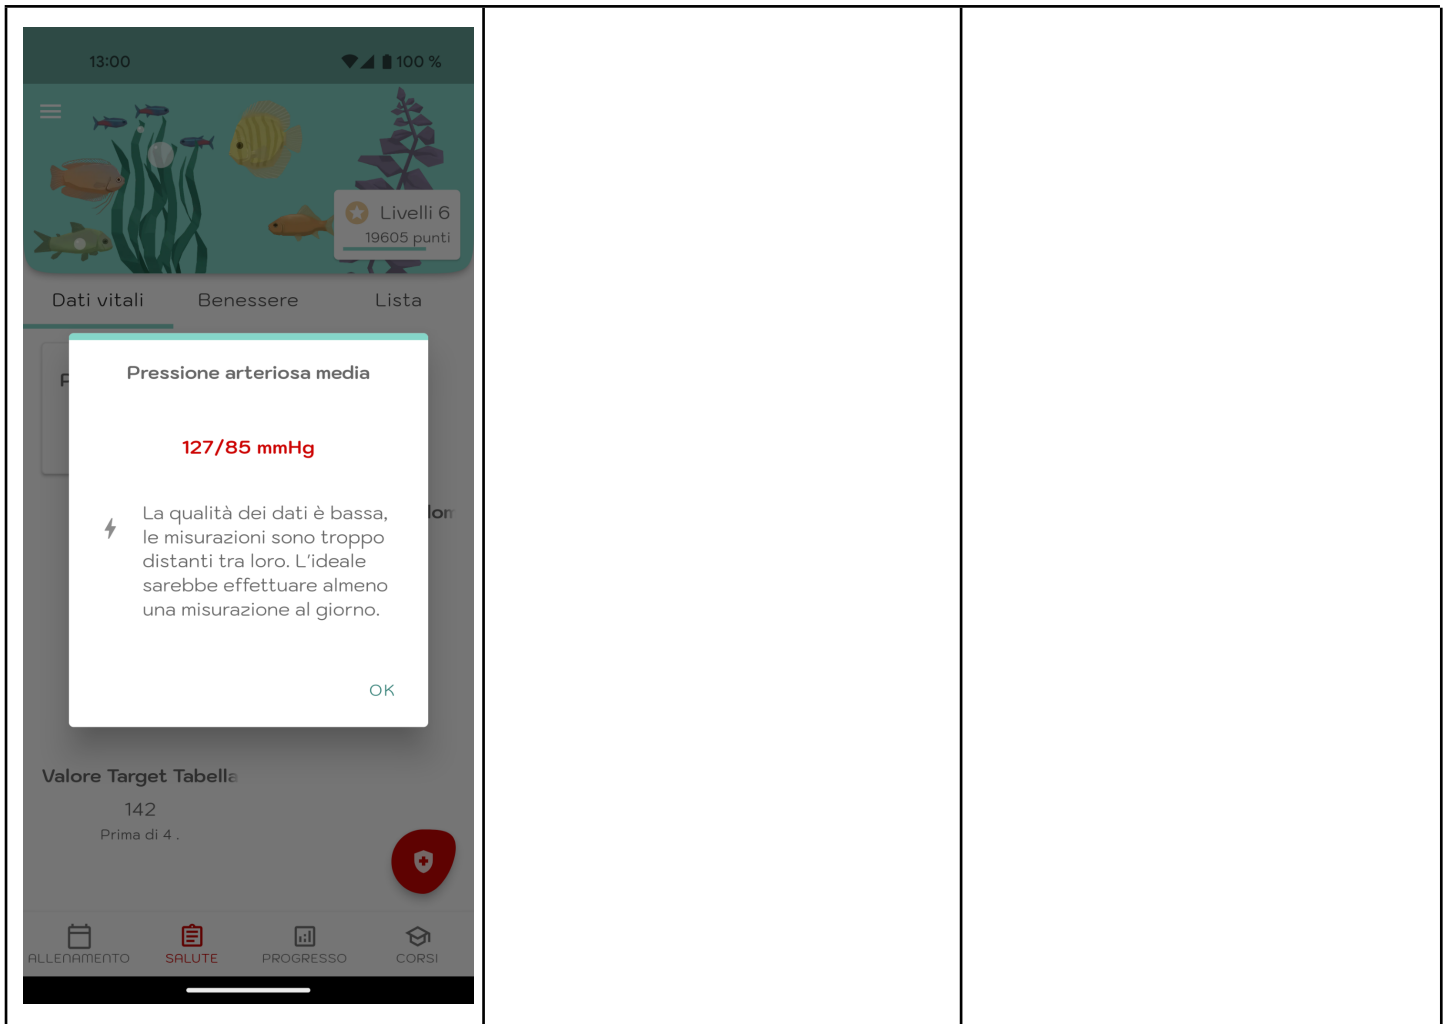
13:00 100 %

Livelli 6
19605 punti

Dati vitali Benessere Lista

P

Pressione arteriosa media

127/85 mmHg

La qualità dei dati è bassa, le misurazioni sono troppo distanti tra loro. L'ideale sarebbe effettuare almeno una misurazione al giorno.

OK

lon

Valore Target Tabella
142
Prima di 4 .

ALLENAMENTO SALUTE PROGRESSO CORSI